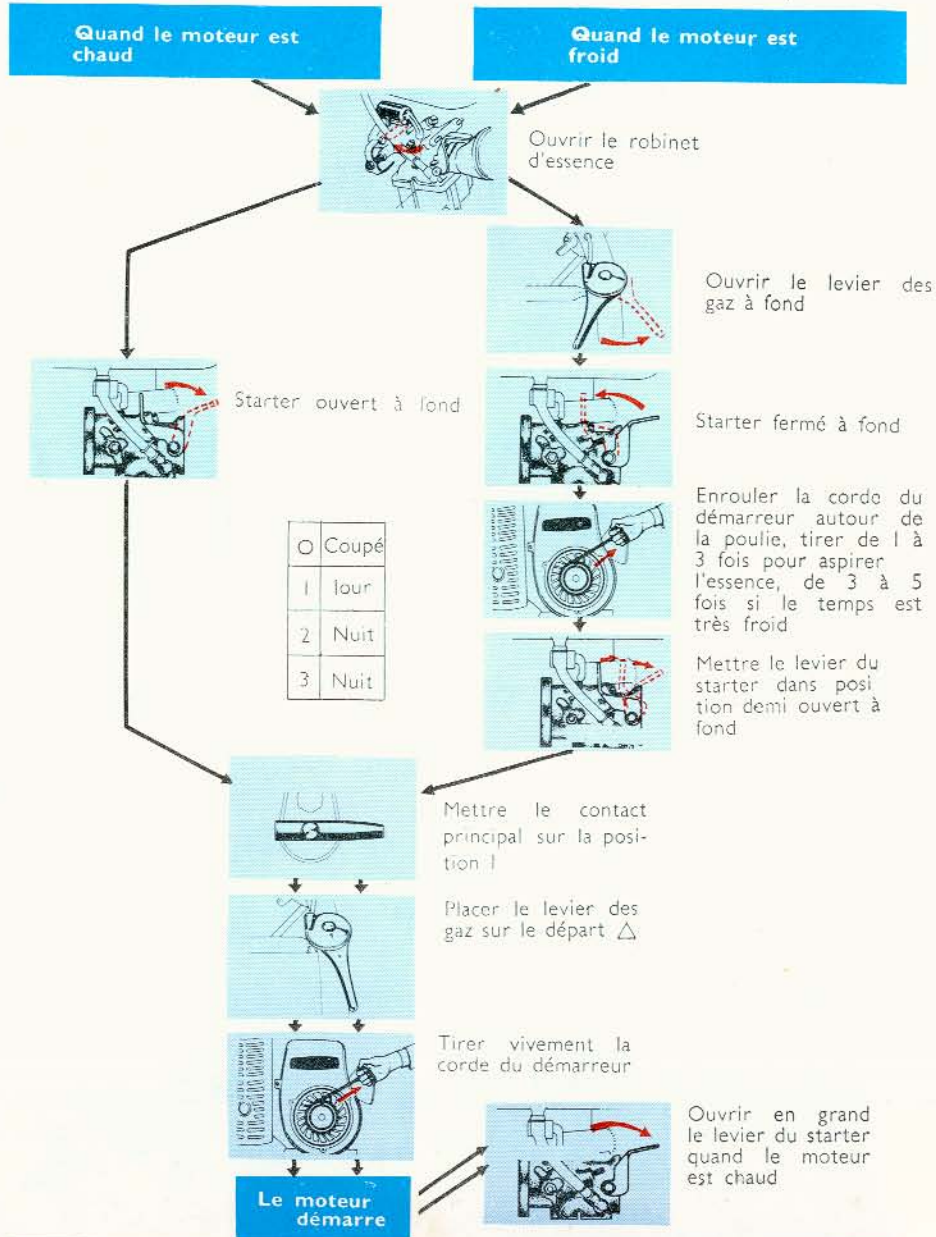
Quand le moteur est chaud

Quand le moteur est froid

Ouvrir le robinet d'essence

Ouvrir le levier des gaz à fond

Starter ouvert à fond

Starter fermé à fond

Enrouler la corde du démarreur autour de la poulie, tirer de 1 à 3 fois pour aspirer l'essence, de 3 à 5 fois si le temps est très froid

| O | Coupé |
|---|---|
| 1 | Jour |
| 2 | Nuit |
| 3 | Nuit |

Mettre le levier du starter dans position demi ouvert à fond

Mettre le contact principal sur la position 1

Placer le levier des gaz sur le départ △

Tirer vivement la corde du démarreur

Le moteur démarre

Ouvrir en grand le levier du starter quand le moteur est chaud